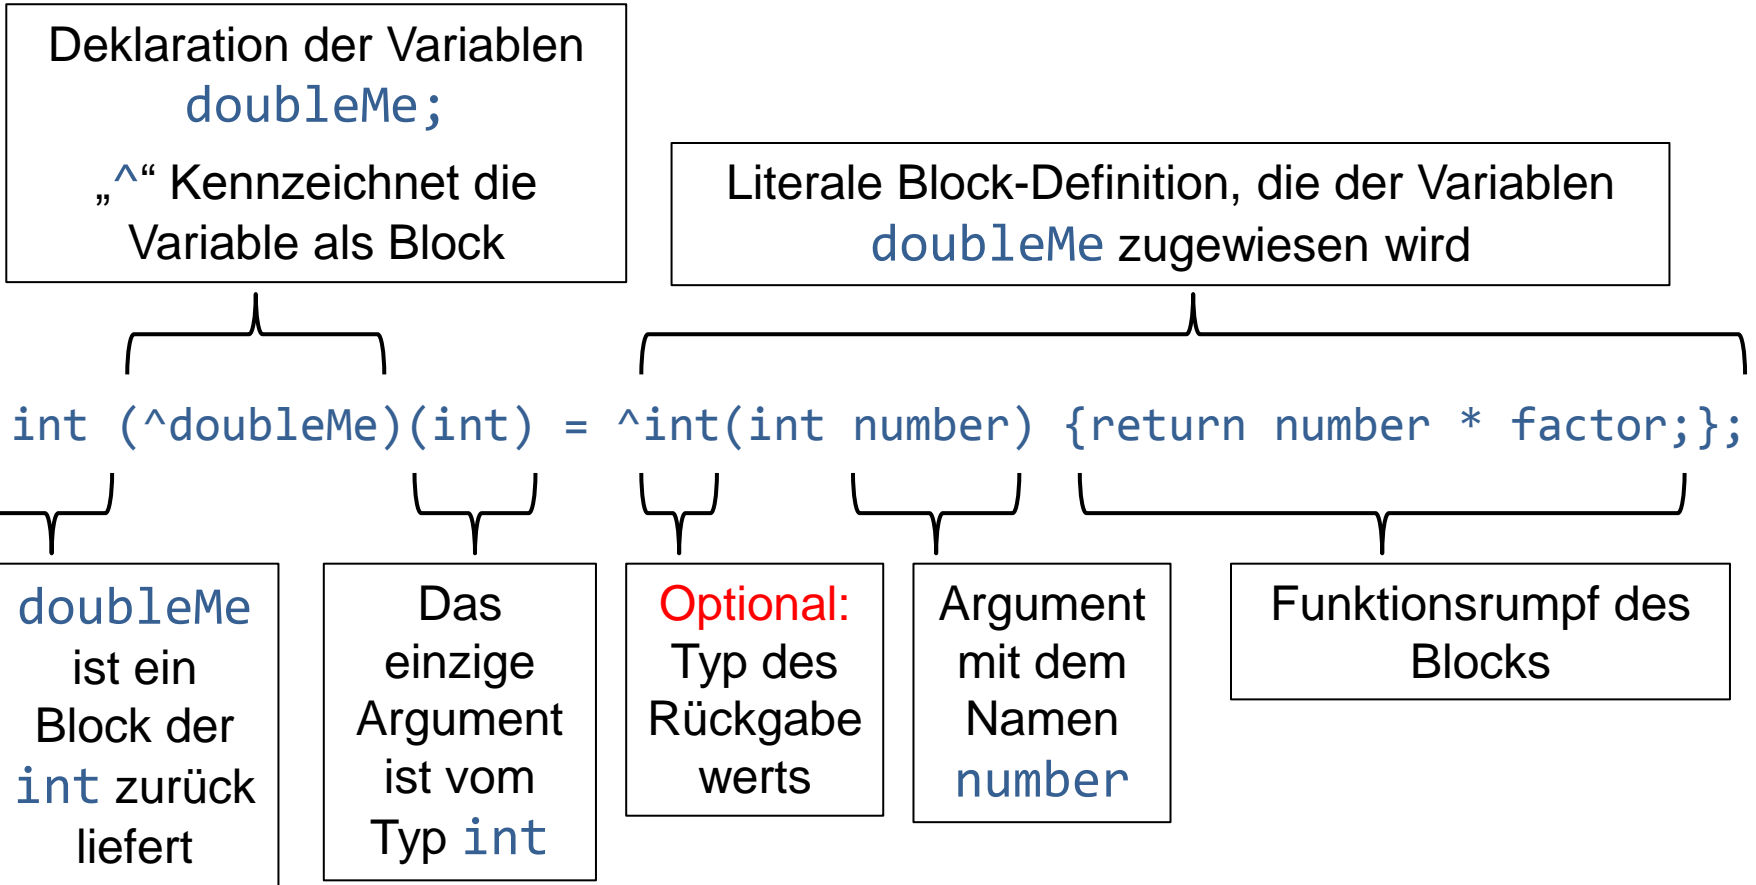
Deklaration der Variablen doubleMe;

„^“ Kennzeichnet die Variable als Block

Literale Block-Definition, die der Variablen doubleMe zugewiesen wird

int (^doubleMe)(int) = ^int(int number) {return number * factor;};

doubleMe ist ein Block der int zurück liefert

Das einzige Argument ist vom Typ int

Optional: Typ des Rückgabe werts

Argument mit dem Namen number

Funktionsrumpf des Blocks